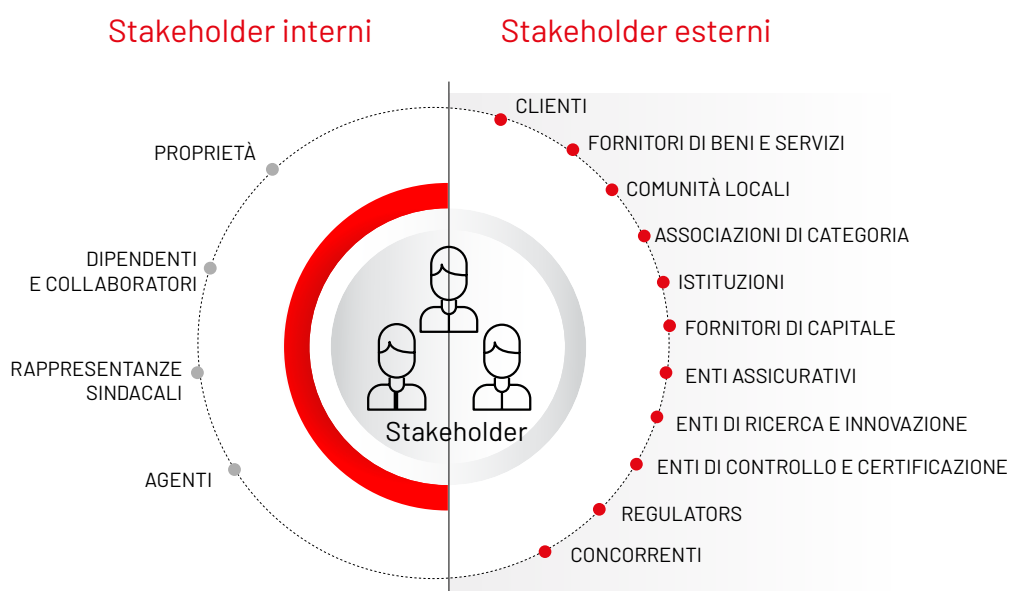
Stakeholder interni

Stakeholder esterni

PROPRIETÀ

DIPENDENTI E COLLABORATORI

RAPPRESENTANZE SINDACALI

AGENTI

Stakeholder

CLIENTI

FORNITORI DI BENI E SERVIZI

COMUNITÀ LOCALI

ASSOCIAZIONI DI CATEGORIA

ISTITUZIONI

FORNITORI DI CAPITALE

ENTI ASSICURATIVI

ENTI DI RICERCA E INNOVAZIONE

ENTI DI CONTROLLO E CERTIFICAZIONE

REGULATORS

CONCORRENTI